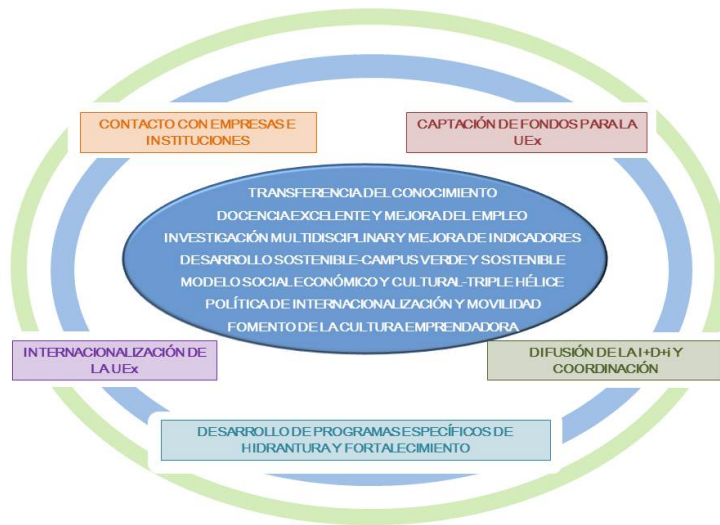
CONTACTO CON EMPRESAS E INSTITUCIONES

CAPTACIÓN DE FONDOS PARA LA UEx

TRANSFERENCIA DEL CONOCIMIENTO
DOCENCIA EXCELENTE Y MEJORA DEL EMPLEO
INVESTIGACIÓN MULTIDISCIPLINARY MEJORA DE INDICADORES
DESARROLLO SOSTENIBLE-CAMPUS VERDE Y SOSTENIBLE
MODELO SOCIAL ECONÓMICO Y CULTURAL-TRIPLE HÉLICE
POLÍTICA DE INTERNACIONALIZACIÓN Y MOVILIDAD
FOMENTO DE LA CULTURA EMPRENDADORA

INTERNACIONALIZACIÓN DE LA UEx

DIFUSIÓN DE LA I+D+i Y COORDINACIÓN

DESARROLLO DE PROGRAMAS ESPECÍFICOS DE HIDRANTURA Y FORTALECIMIENTO